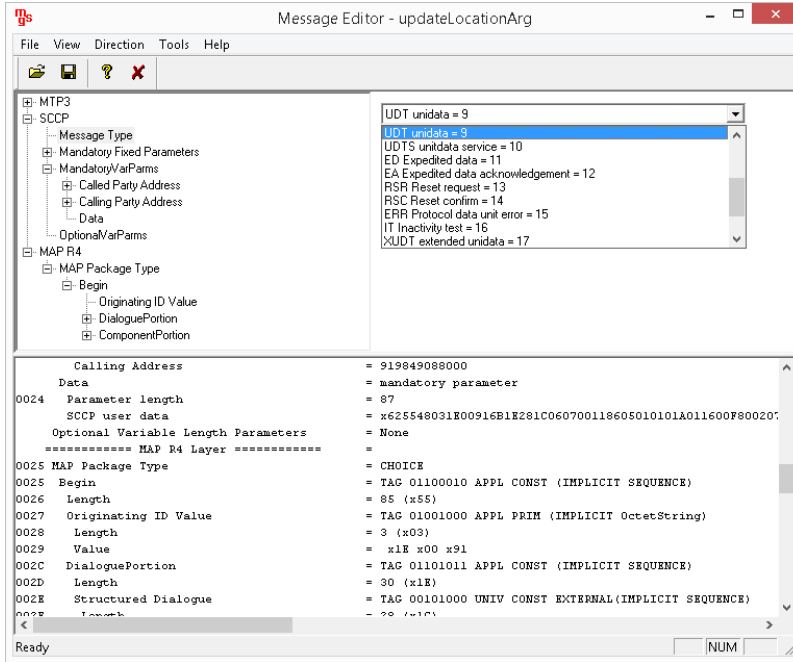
Message Editor - updateLocationArg

File View Direction Tools Help

MTP3
SCCP
Message Type
Mandatory Fixed Parameters
MandatoryVarParms
Called Party Address
Calling Party Address
Data
OptionalVarParms
MAP R4
MAP Package Type
Begin
Originating ID Value
DialoguePortion
ComponentPortion

UDT unidata = 9
UDT unidata = 9
UDTS unitdata service = 10
ED Expedited data = 11
EA Expedited data acknowledgement = 12
RSR Reset request = 13
RSC Reset confirm = 14
ERR Protocol data unit error = 15
IT Inactivity test = 16
XUDT extended unidata = 17

| | | |
|---|---|---|
| | Calling Address | = 919849088000 |
| | Data | = mandatory parameter |
| 0024 | Parameter length | = 87 |
| | SCCP user data | = x625548031E00916B1E281C0607001186050101 01A011600F800207 |
| | Optional Variable Length Parameters | = None |
| | ============ MAP R4 Layer ============ | = |
| 0025 | MAP Package Type | = CHOICE |
| 0025 | Begin | = TAG 01100010 APPL CONST (IMPLICIT SEQUENCE) |
| 0026 | Length | = 85 (x55) |
| 0027 | Originating ID Value | = TAG 01001000 APPL PRIM (IMPLICIT OctetString) |
| 0028 | Length | = 3 (x03) |
| 0029 | Value | = x1E x00 x91 |
| 002C | DialoguePortion | = TAG 01101011 APPL CONST (IMPLICIT SEQUENCE) |
| 002D | Length | = 30 (x1E) |
| 002E | Structured Dialogue | = TAG 00101000 UNIV CONST EXTERNAL(IMPLICIT SEQUENCE) |
| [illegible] | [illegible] | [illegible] |

Ready
NUM